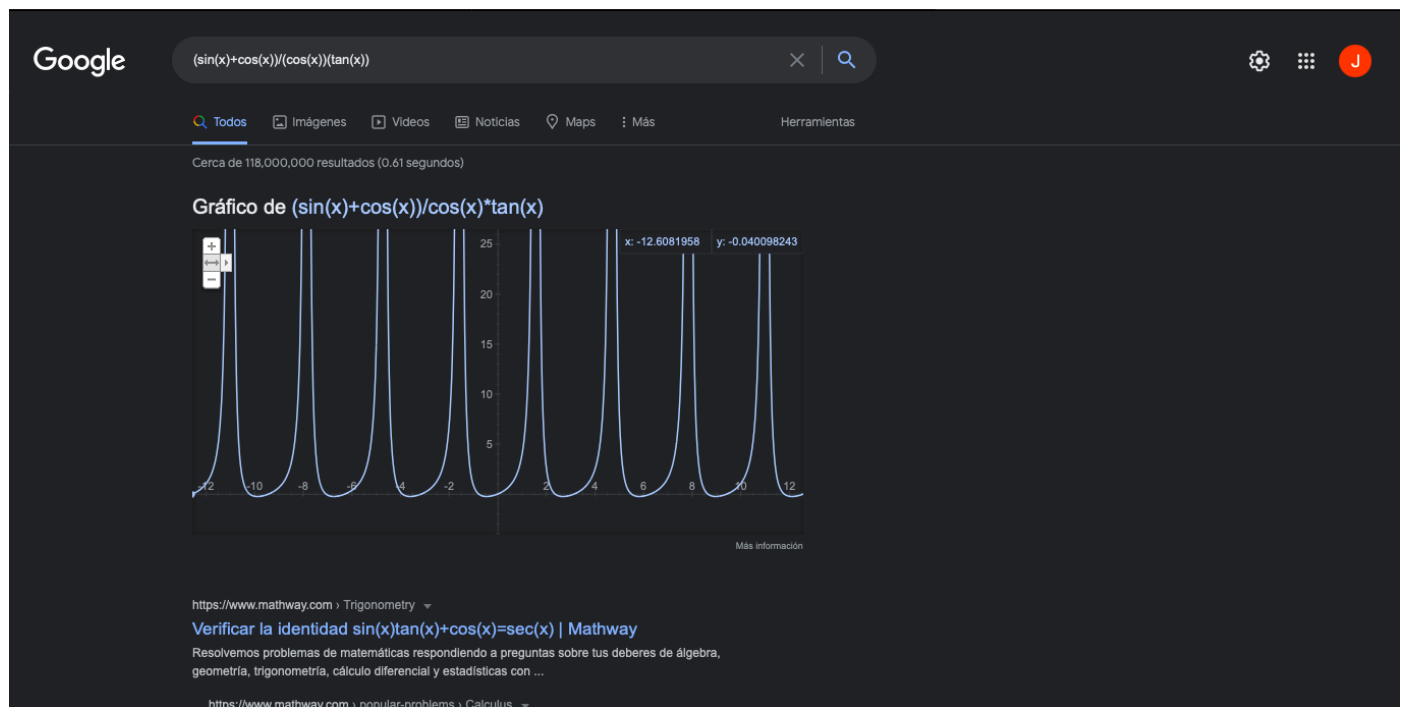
Google

(sin(x)+cos(x))/(cos(x))(tan(x))

J

Todos Imágenes Videos Noticias Maps Más Herramientas

Cerca de 118,000,000 resultados (0.61 segundos)

Gráfico de (sin(x)+cos(x))/cos(x)*tan(x)

+
−

x: -12.6081958 y: -0.040098243

25
20
15
10
5

-12 -10 -8 -6 -4 -2 2 4 6 8 10 12

Más información

https://www.mathway.com › Trigonometry

Verificar la identidad sin(x)tan(x)+cos(x)=sec(x) | Mathway

Resolvemos problemas de matemáticas respondiendo a preguntas sobre tus deberes de álgebra, geometría, trigonometría, cálculo diferencial y estadísticas con ...

https://www.mathway.com › popular-problems › Calculus